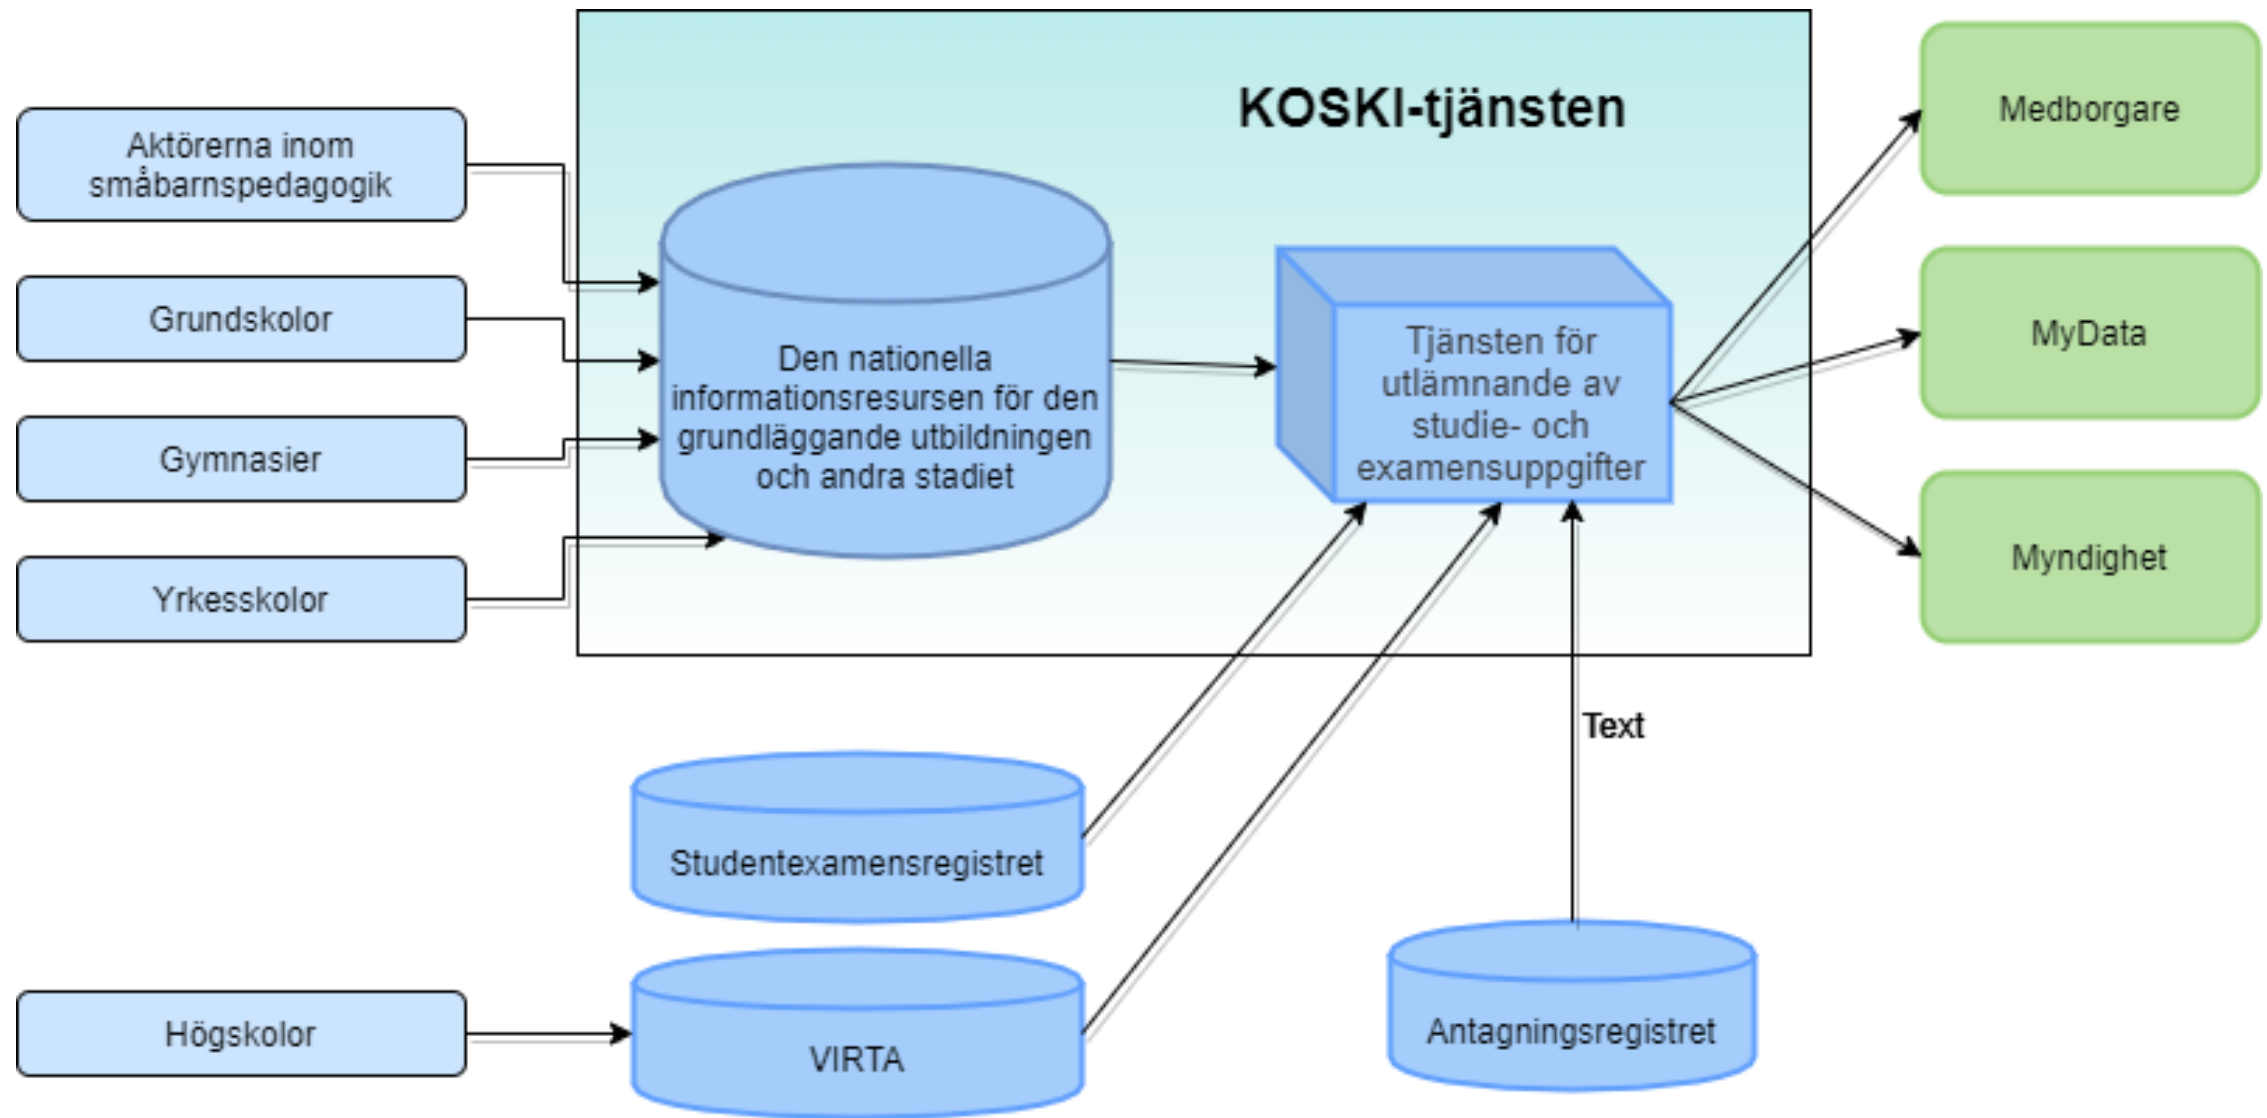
KOSKI-tjänsten

Aktörerna inom småbarnspedagogik

Grundskolor

Gymnasier

Yrkesskolor

Den nationella informationsresursen för den grundläggande utbildningen och andra stadiet

Tjänsten för utlämnande av studie- och examensuppgifter

Medborgare

MyData

Myndighet

Text

Studentexamensregistret

Högskolor

VIRTA

Antagningsregistret